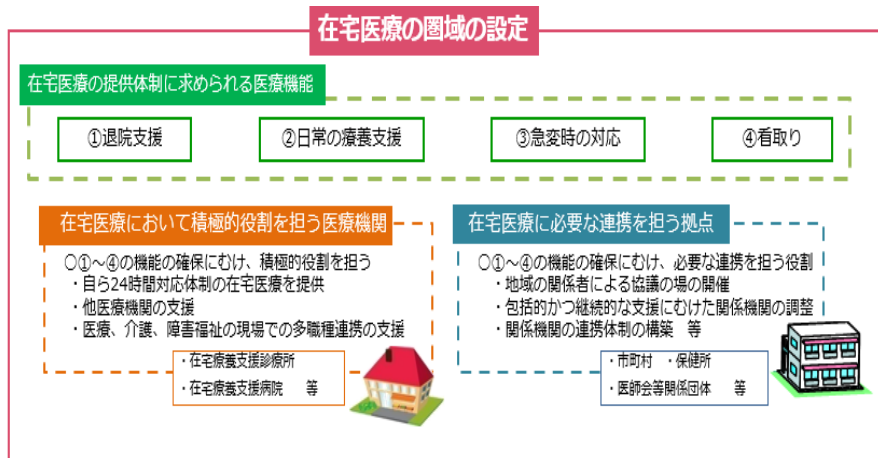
在宅医療の圏域の設定

在宅医療の提供体制に求められる医療機能

①退院支援

②日常の療養支援

③急変時の対応

④看取り

在宅医療において積極的役割を担う医療機関

○①～④の機能の確保にむけ、積極的役割を担う
・自ら24時間対応体制の在宅医療を提供
・他医療機関の支援
・医療、介護、障害福祉の現場での多職種連携の支援

・在宅療養支援診療所
・在宅療養支援病院　等

在宅医療に必要な連携を担う拠点

○①～④の機能の確保にむけ、必要な連携を担う役割
・地域の関係者による協議の場の開催
・包括的かつ継続的な支援にむけた関係機関の調整
・関係機関の連携体制の構築　等

・市町村　・保健所
・医師会等関係団体　等